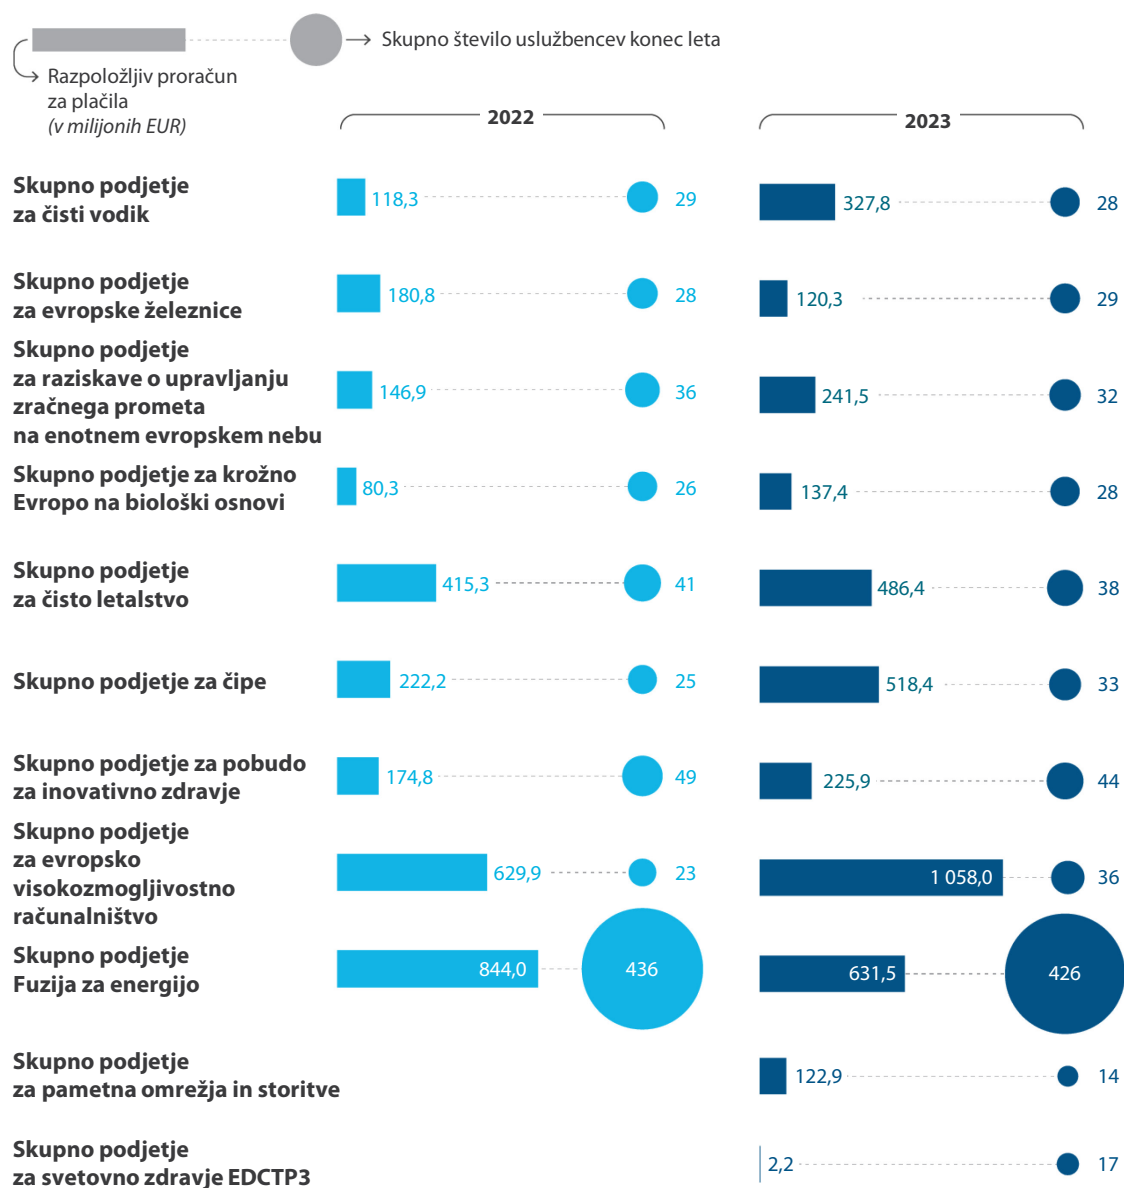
Skupno število uslužbencev konec leta

Razpoložljiv proračun za plačila (v milijonih EUR)

2022

2023

Skupno podjetje za čisti vodik
118,3 29
327,8 28

Skupno podjetje za evropske železnice
180,8 28
120,3 29

Skupno podjetje za raziskave o upravljanju zračnega prometa na enotnem evropskem nebu
146,9 36
241,5 32

Skupno podjetje za krožno Evropo na biološki osnovi
80,3 26
137,4 28

Skupno podjetje za čisto letalstvo
415,3 41
486,4 38

Skupno podjetje za čipe
222,2 25
518,4 33

Skupno podjetje za pobudo za inovativno zdravje
174,8 49
225,9 44

Skupno podjetje za evropsko visokozmogljivostno računalništvo
629,9 23
1 058,0 36

Skupno podjetje Fuzija za energijo
844,0 436
631,5 426

Skupno podjetje za pametna omrežja in storitve
122,9 14

Skupno podjetje za svetovno zdravje EDCTP3
2,2 17